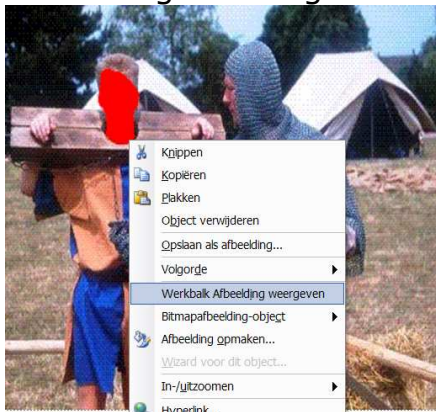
Knippen
Kopiëren
Plakken
Object verwijderen
Opslaan als afbeelding...
Volgorde
Werkbalk Afbeelding weergeven
Bitmapafbeelding-object
Afbeelding opmaken...
Wizard voor dit object...
In-/uitzoomen
Hyperlink